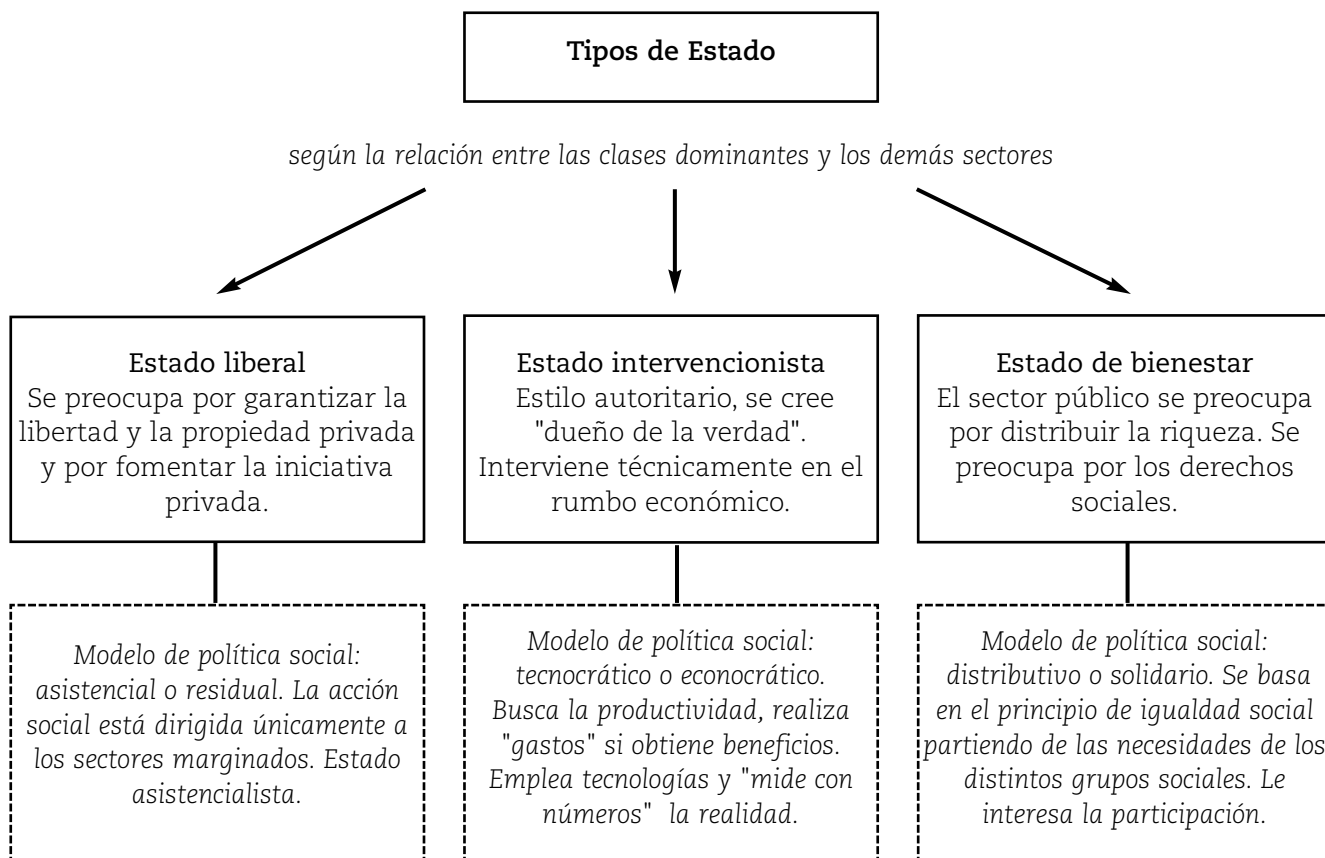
Tipos de Estado

según la relación entre las clases dominantes y los demás sectores

Estado liberal
Se preocupa por garantizar la libertad y la propiedad privada y por fomentar la iniciativa privada.

Modelo de política social: asistencial o residual. La acción social está dirigida únicamente a los sectores marginados. Estado asistencialista.

Estado intervencionista
Estilo autoritario, se cree "dueño de la verdad". Interviene técnicamente en el rumbo económico.

Modelo de política social: tecnocrático o econocrático. Busca la productividad, realiza "gastos" si obtiene beneficios. Emplea tecnologías y "mide con números" la realidad.

Estado de bienestar
El sector público se preocupa por distribuir la riqueza. Se preocupa por los derechos sociales.

Modelo de política social: distributivo o solidario. Se basa en el principio de igualdad social partiendo de las necesidades de los distintos grupos sociales. Le interesa la participación.